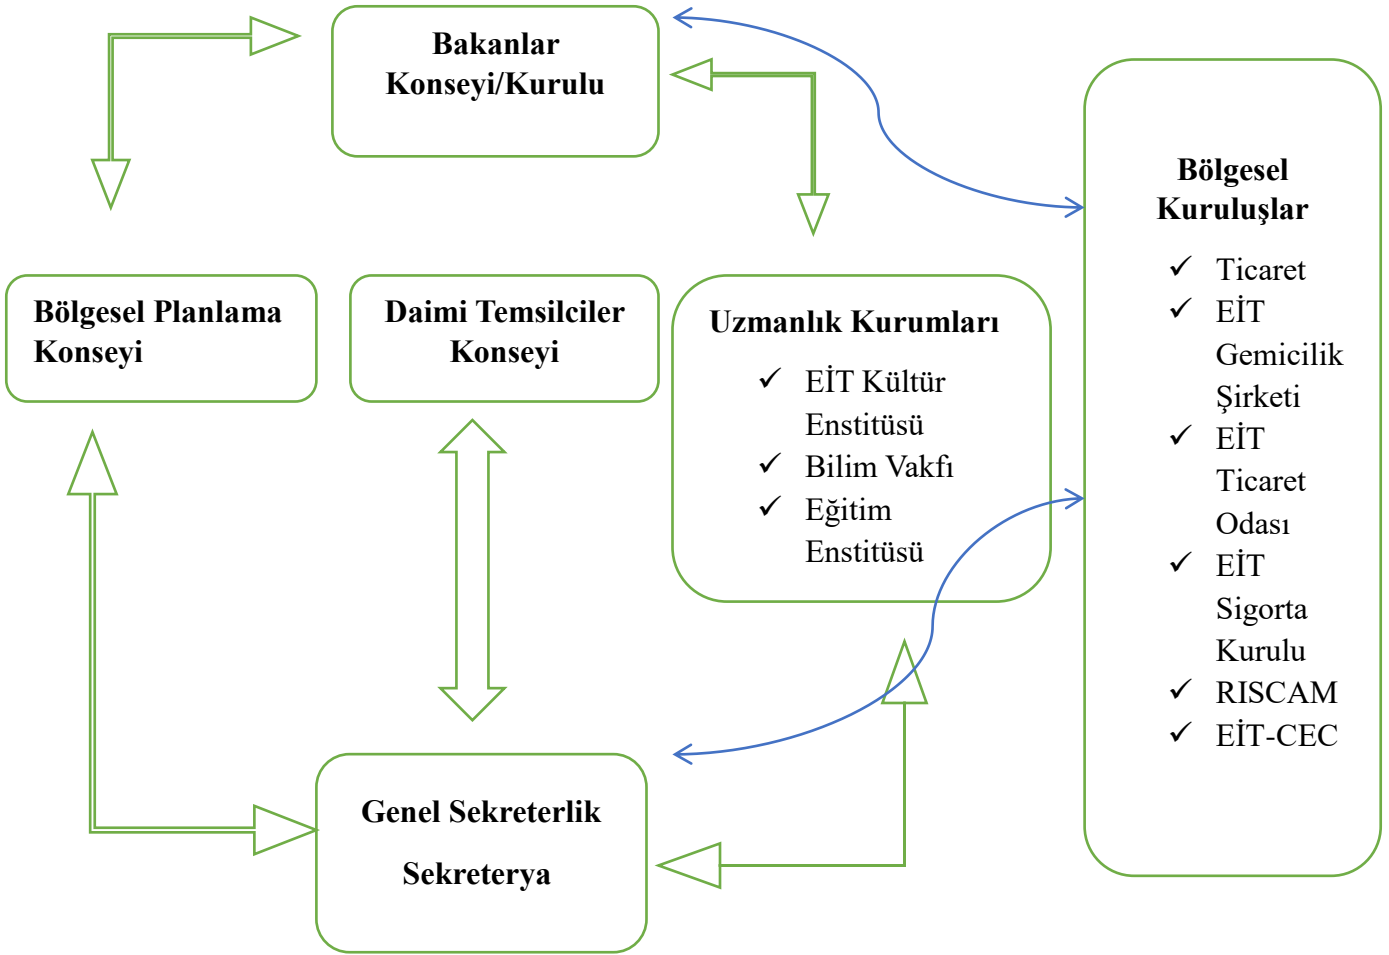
Bakanlar Konseyi/Kurulu

Bölgesel Planlama Konseyi

Daimi Temsilciler Konseyi

Uzmanlık Kurumları
✓ EİT Kültür Enstitüsü
✓ Bilim Vakfı
✓ Eğitim Enstitüsü

Bölgesel Kuruluşlar
✓ Ticaret
✓ EİT Gemicilik Şirketi
✓ EİT Ticaret Odası
✓ EİT Sigorta Kurulu
✓ RISCAM
✓ EİT-CEC

Genel Sekreterlik

Sekreterya